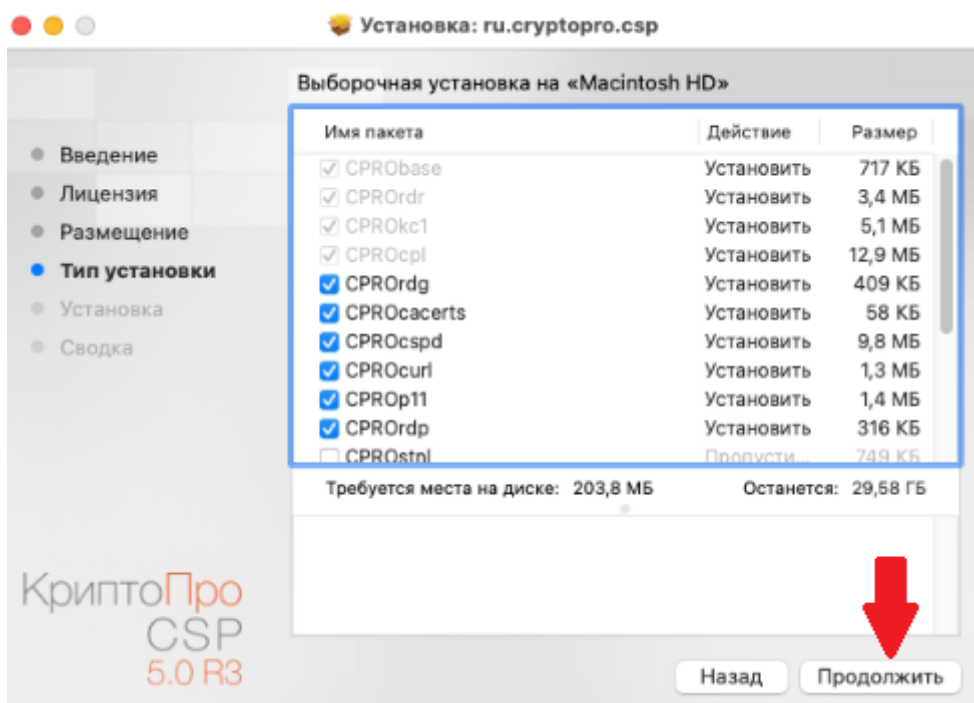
Установка: ru.cryptopro.csp

Выборочная установка на «Macintosh HD»

Введение
Лицензия
Размещение
Тип установки
Установка
Сводка

| Имя пакета | Действие | Размер |
|---|---|---|
| CPRObase | Установить | 717 КБ |
| CPROrdr | Установить | 3,4 МБ |
| CPROkc1 | Установить | 5,1 МБ |
| CPROcpl | Установить | 12,9 МБ |
| CPROrdg | Установить | 409 КБ |
| CPROcacerts | Установить | 58 КБ |
| CPROcspd | Установить | 9,8 МБ |
| CPROcurl | Установить | 1,3 МБ |
| CPROp11 | Установить | 1,4 МБ |
| CPROrdp | Установить | 316 КБ |
| CPROstpl | Пропусти... | 749 КБ |

Требуется места на диске: 203,8 МБ
Останется: 29,58 ГБ

КриптоПро
CSP
5.0 R3

Назад
Продолжить